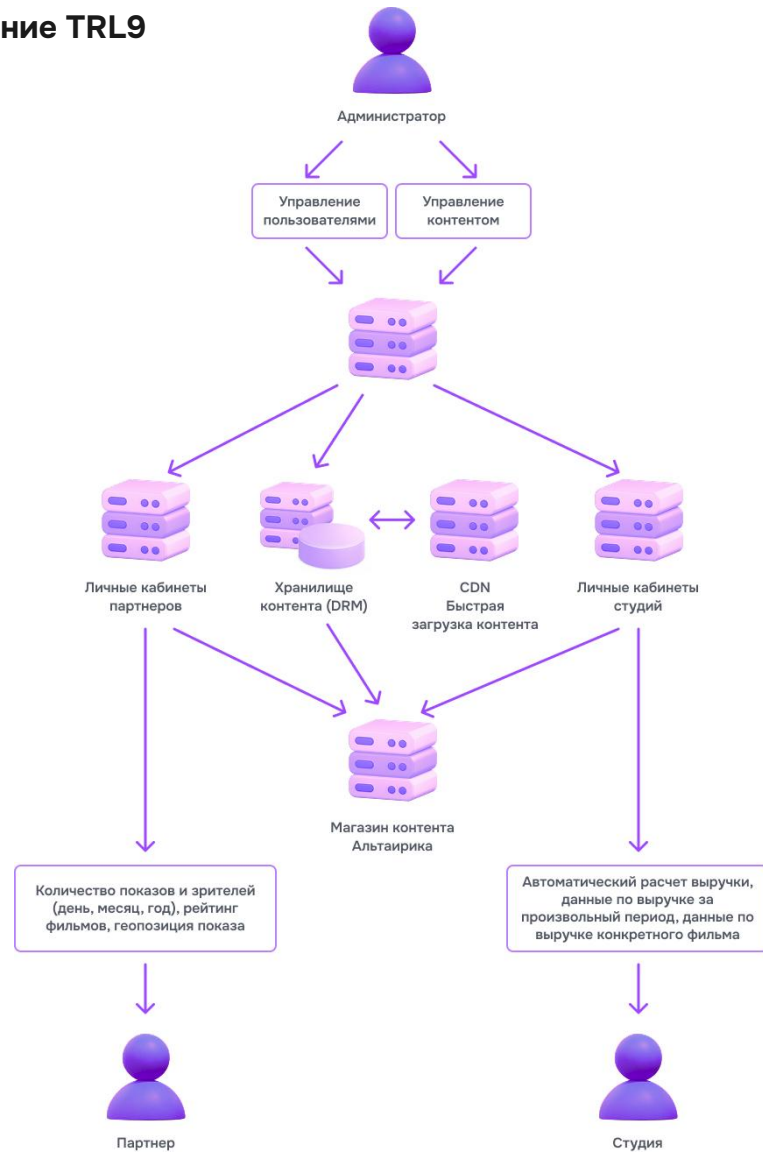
ние TRL9

Администратор

Управление пользователями

Управление контентом

Личные кабинеты партнеров

Хранилище контента (DRM)

CDN
Быстрая загрузка контента

Личные кабинеты студий

Магазин контента Альтаирика

Количество показов и зрителей (день, месяц, год), рейтинг фильмов, геопозиция показа

Автоматический расчет выручки, данные по выручке за произвольный период, данные по выручке конкретного фильма

Партнер

Студия